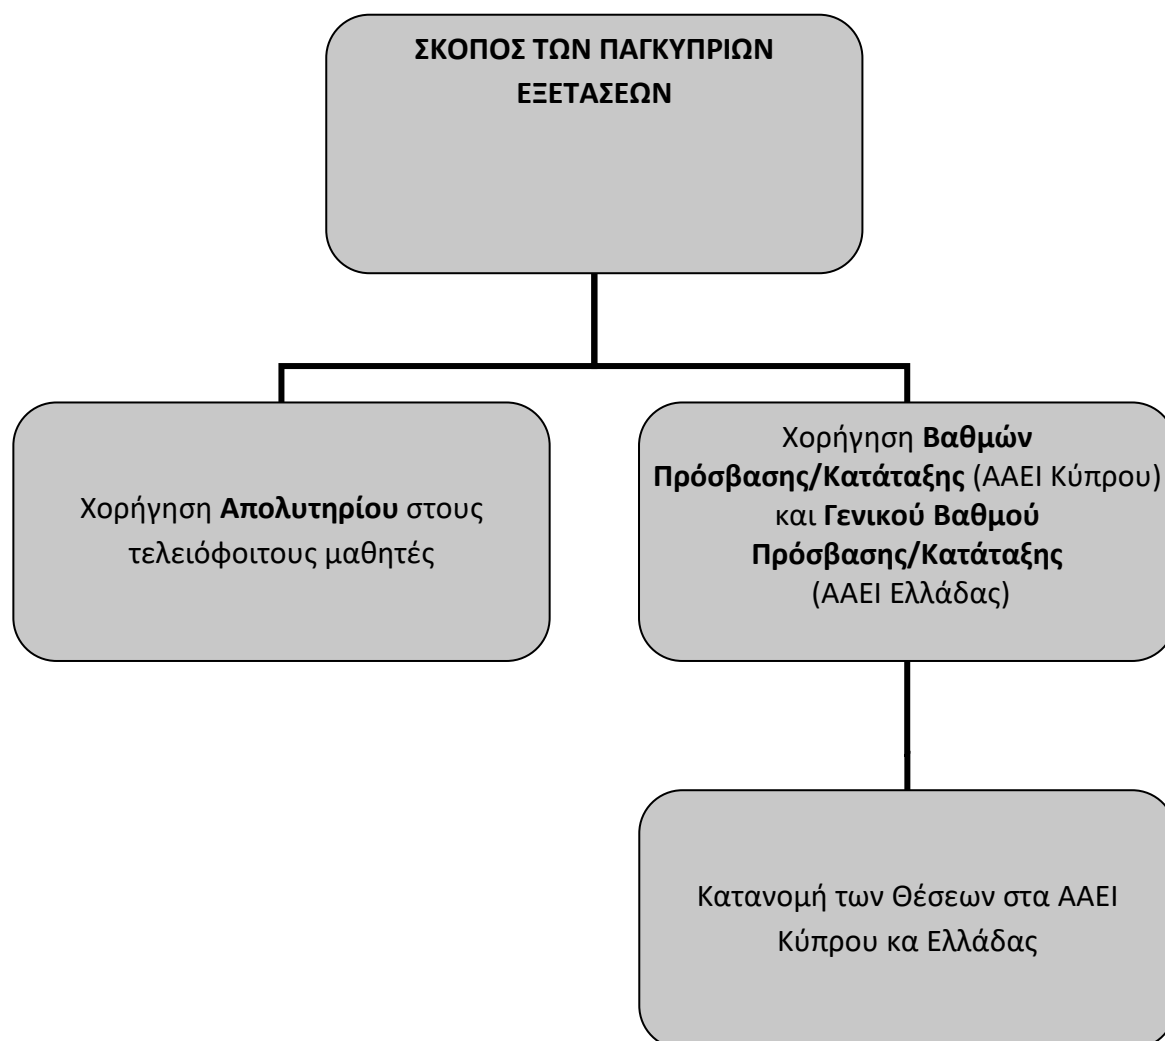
ΣΚΟΠΟΣ ΤΩΝ ΠΑΓΚΥΠΡΙΩΝ ΕΞΕΤΑΣΕΩΝ

Χορήγηση Απολυτηρίου στους τελειόφοιτους μαθητές

Χορήγηση Βαθμών Πρόσβασης/Κατάταξης (ΑΑΕΙ Κύπρου) και Γενικού Βαθμού Πρόσβασης/Κατάταξης (ΑΑΕΙ Ελλάδας)

Κατανομή των Θέσεων στα ΑΑΕΙ Κύπρου κα Ελλάδας